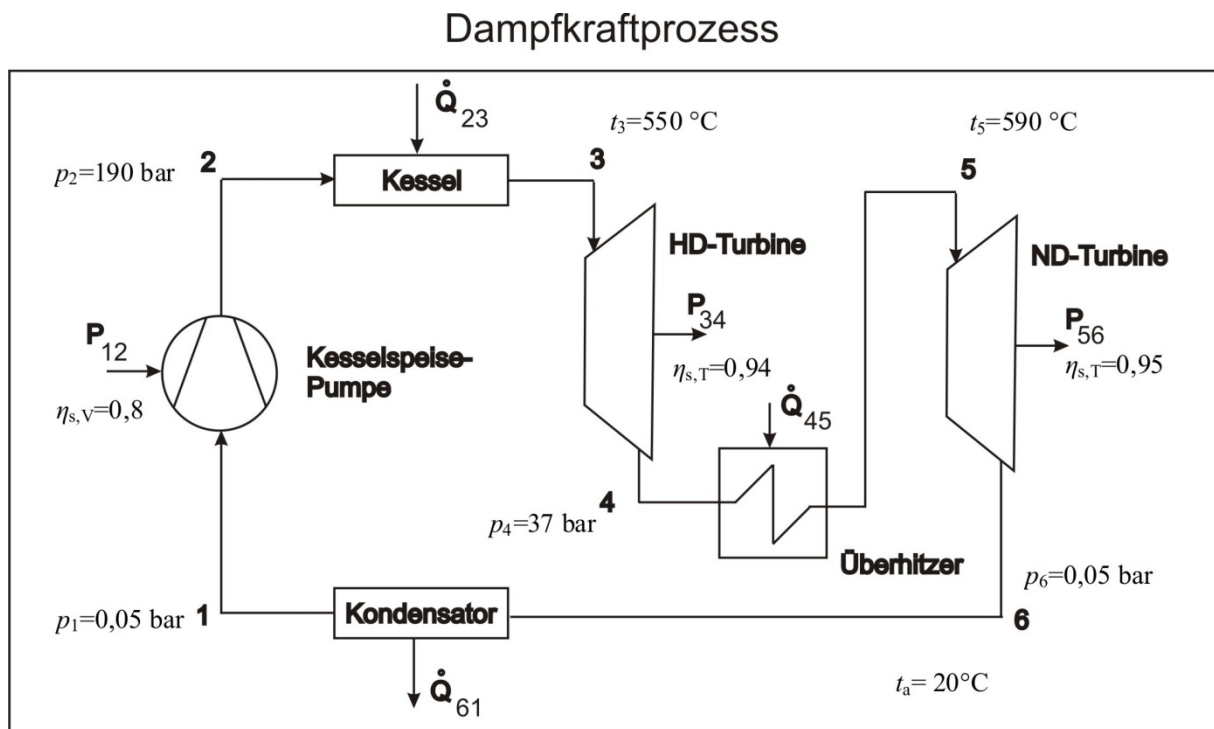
Dampfkraftprozess

$\dot{Q}_{23}$

$t_3$=550 °C

$t_5$=590 °C

$p_2$=190 bar 2

Kessel

3

5

HD-Turbine

ND-Turbine

$P_{12}$

$P_{34}$

$P_{56}$

Kesselspeise-Pumpe

$\eta_{s,T}$=0,94

$\eta_{s,T}$=0,95

$\eta_{s,V}$=0,8

$\dot{Q}_{45}$

$p_4$=37 bar 4

Überhitzer

$p_6$=0,05 bar

$p_1$=0,05 bar 1

Kondensator

6

$\dot{Q}_{61}$

$t_a$= 20°C